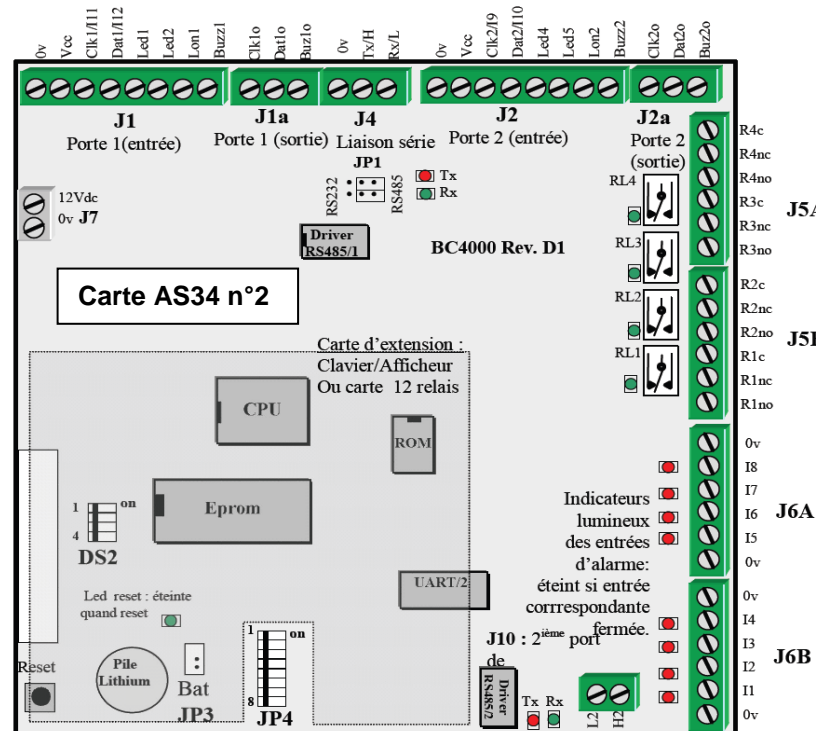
0v Vcc Clk1/I11 Dat1/I12 Led1 Led2 Lon1 Buzz1 Clk1o Dat1o Buz1o 0v Tx/H Rx/L 0v Vcc Clk2/I9 Dat2/I10 Led4 Led5 Lon2 Buzz2 Clk2o Dat2o Buz2o

J1
Porte 1(entrée)

J1a
Porte 1 (sortie)

J4
Liaison série

J2
Porte 2 (entrée)

J2a
Porte 2
(sortie)

JP1
RS232 RS485
Tx
Rx

12Vdc
0v J7

Driver
RS485/1

BC4000 Rev. D1

RL4
RL3
RL2
RL1

R4c
R4nc
R4no
R3c
R3nc
R3no
J5A

R2c
R2nc
R2no
R1c
R1nc
R1no
J5B

Carte AS34 n°2

Carte d'extension :
Clavier/Afficheur
Ou carte 12 relais

CPU

ROM

1 on
4
DS2

Eprom

Indicateurs lumineux des entrées d'alarme: éteint si entrée corrrespondante fermée.

0v
I8
I7
I6
I5
0v
J6A

0v
I4
I3
I2
I1
0v
J6B

UART/2

Led reset : éteinte quand reset

1 on
8
JP4

J10 : 2$^{ième}$ port de

Driver
RS485/2

Tx Rx

L2 H2

Reset

Pile
Lithium

Bat
JP3